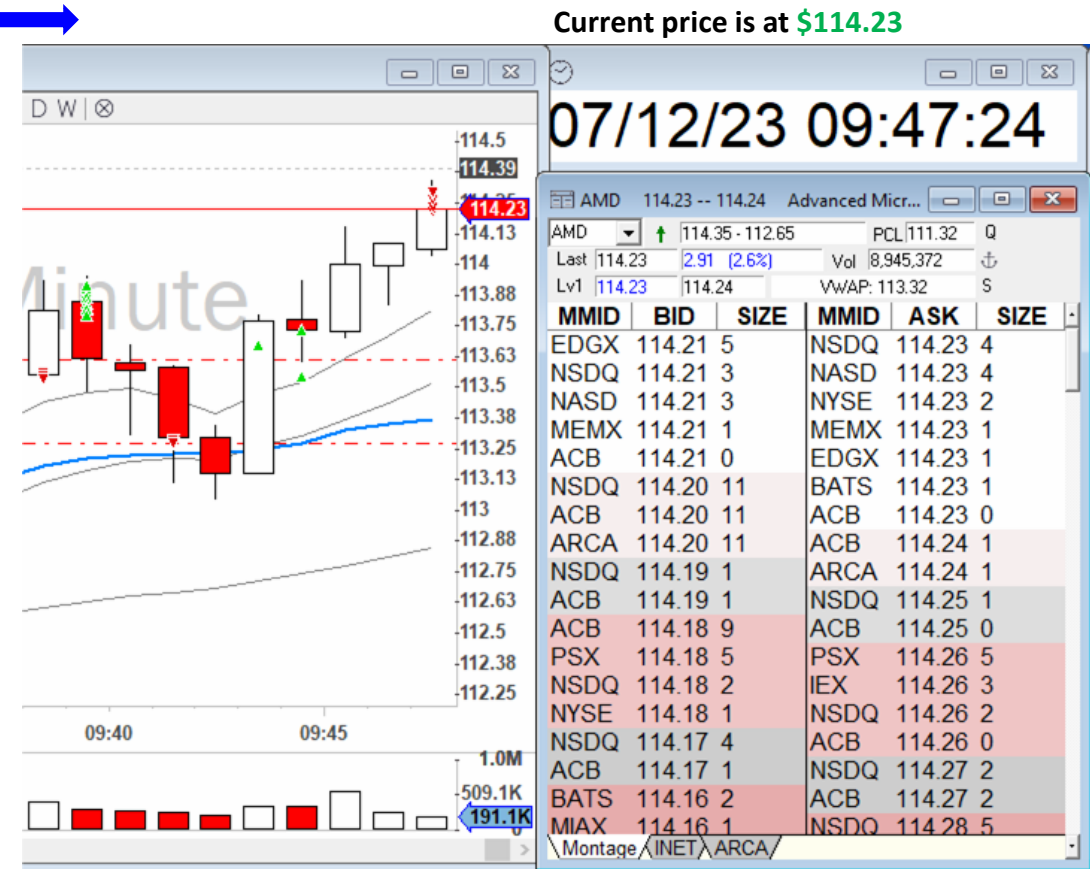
Current price is at $114.23

D W | ⊗

Minute

114.5
114.39
114.23
114.13
114
113.88
113.75
113.63
113.5
113.38
113.25
113.13
113
112.88
112.75
112.63
112.5
112.38
112.25

09:40
09:45

1.0M
509.1K
191.1K

07/12/23 09:47:24

AMD 114.23 -- 114.24 Advanced Micr...

AMD 114.35 - 112.65 PCL 111.32 Q
Last 114.23 2.91 (2.6%) Vol 8,945,372
Lv1 114.23 114.24 VWAP: 113.32 S

| MMID | BID | SIZE | MMID | ASK | SIZE |
|---|---|---|---|---|---|
| EDGX | 114.21 | 5 | NSDQ | 114.23 | 4 |
| NSDQ | 114.21 | 3 | NASD | 114.23 | 4 |
| NASD | 114.21 | 3 | NYSE | 114.23 | 2 |
| MEMX | 114.21 | 1 | MEMX | 114.23 | 1 |
| ACB | 114.21 | 0 | EDGX | 114.23 | 1 |
| NSDQ | 114.20 | 11 | BATS | 114.23 | 1 |
| ACB | 114.20 | 11 | ACB | 114.23 | 0 |
| ARCA | 114.20 | 11 | ACB | 114.24 | 1 |
| NSDQ | 114.19 | 1 | ARCA | 114.24 | 1 |
| ACB | 114.19 | 1 | NSDQ | 114.25 | 1 |
| ACB | 114.18 | 9 | ACB | 114.25 | 0 |
| PSX | 114.18 | 5 | PSX | 114.26 | 5 |
| NSDQ | 114.18 | 2 | IEX | 114.26 | 3 |
| NYSE | 114.18 | 1 | NSDQ | 114.26 | 2 |
| NSDQ | 114.17 | 4 | ACB | 114.26 | 0 |
| ACB | 114.17 | 1 | NSDQ | 114.27 | 2 |
| BATS | 114.16 | 2 | ACB | 114.27 | 2 |
| MIAX | 114.16 | 1 | NSDQ | 114.28 | 5 |

Montage INET ARCA